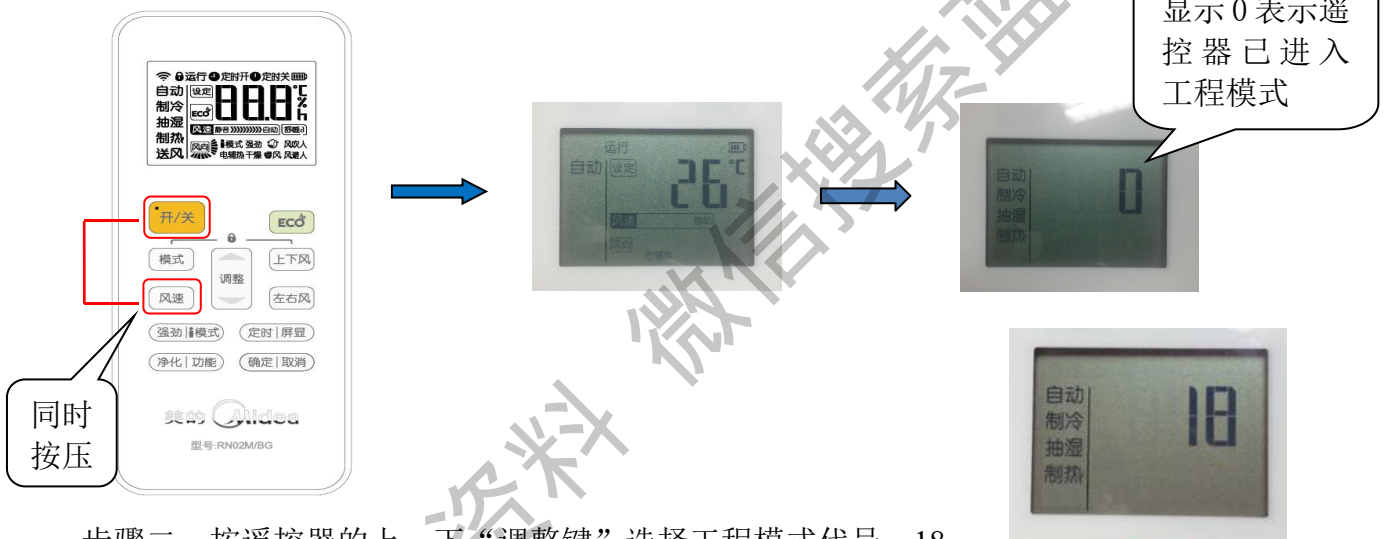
运行 定时开 定时关
自动 设定
制冷 ECO
抽湿
制热 风速 静音 自动 舒睡
送风 风向 模式 强劲 风吹人 电辅热 干燥 防风 风避人
888 ℃ % h

开/关
ECO
模式
调整
上下风
风速
左右风
强劲 | 模式
定时 | 屏显
净化 | 功能
确定 | 取消
美的 Midea
型号:RN02M/BG

同时按压

运行
自动 设定
26 ℃
风速 自动
风向

显示 0 表示遥控器已进入工程模式

自动
制冷
抽湿
制热
0

自动
制冷
抽湿
制热
18

资料 微信搜索

步骤二 按遥控器的上、下“调整键”选择工程模式代号 18